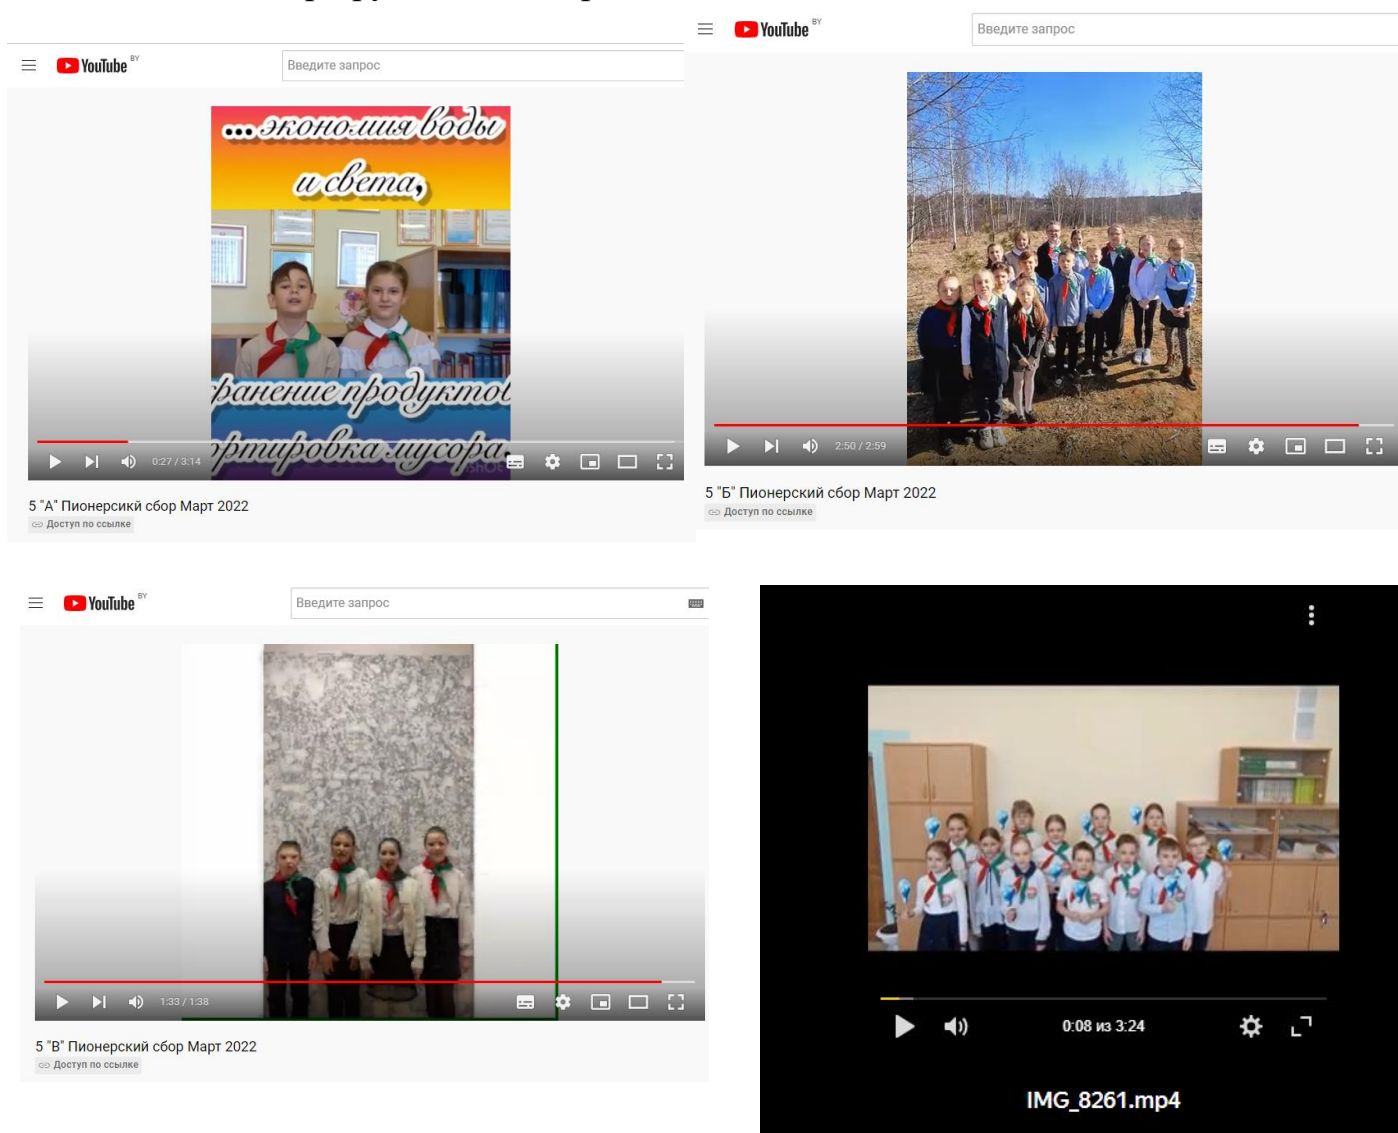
YouTube BY
Введите запрос

...экономия воды и света,
ранение продуктоl
ртировка мусора

0:27 / 3:14

5 "А" Пионерсикй сбор Март 2022
Доступ по ссылке

YouTube BY
Введите запрос

2:50 / 2:59

5 "Б" Пионерский сбор Март 2022
Доступ по ссылке

YouTube BY
Введите запрос

1:33 / 1:38

5 "В" Пионерский сбор Март 2022
Доступ по ссылке

0:08 из 3:24

IMG_8261.mp4